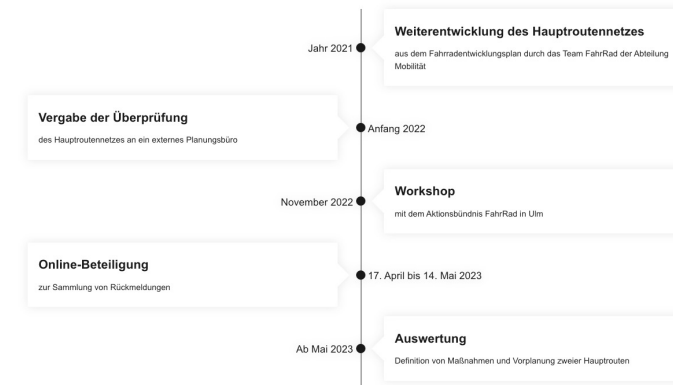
Jahr 2021

Weiterentwicklung des Hauptroutennetzes

aus dem Fahrradentwicklungsplan durch das Team FahrRad der Abteilung Mobilität

Vergabe der Überprüfung

des Hauptroutennetzes an ein externes Planungsbüro

Anfang 2022

November 2022

Workshop

mit dem Aktionsbündnis FahrRad in Ulm

Online-Beteiligung

zur Sammlung von Rückmeldungen

17. April bis 14. Mai 2023

Ab Mai 2023

Auswertung

Definition von Maßnahmen und Vorplanung zweier Hauptrouten